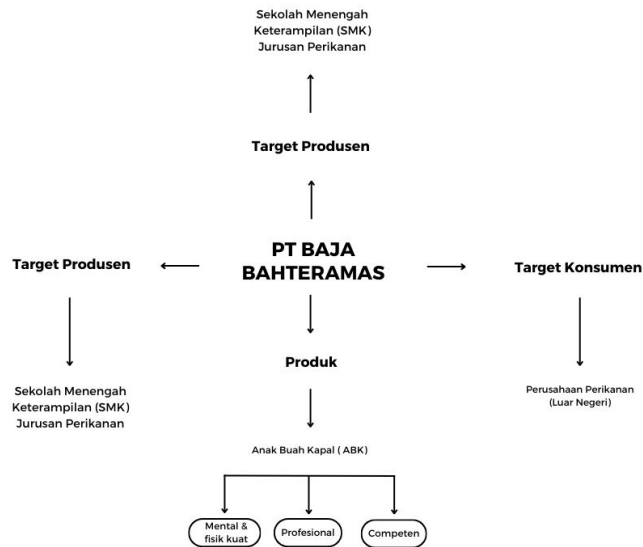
Sekolah Menengah Keterampilan (SMK) Jurusan Perikanan

Target Produsen

Target Produsen

PT BAJA BAHTERAMAS

Target Konsumen

Sekolah Menengah Keterampilan (SMK) Jurusan Perikanan

Produk

Perusahaan Perikanan (Luar Negeri)

Anak Buah Kapal ( ABK)

Mental & fisik kuat

Profesional

Competen